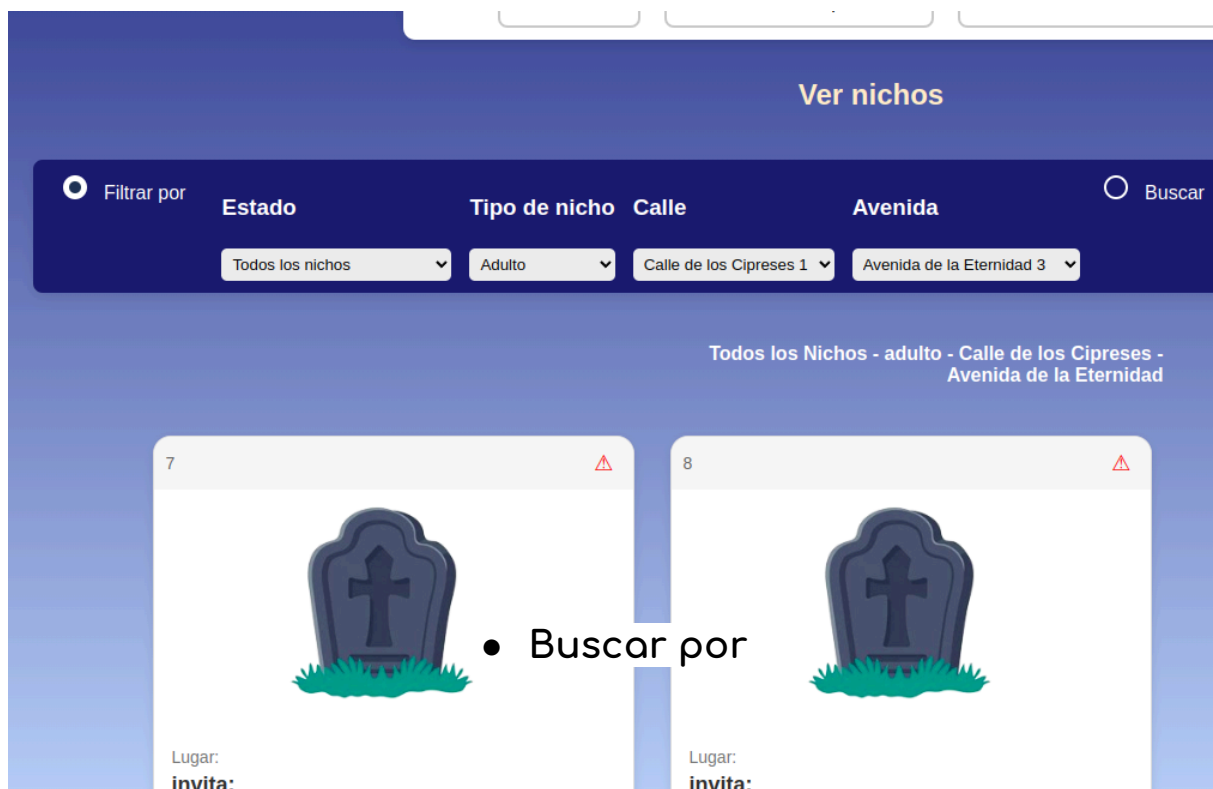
Ver nichos

Filtrar por

Estado
Todos los nichos

Tipo de nicho
Adulto

Calle
Calle de los Cipreses 1

Avenida
Avenida de la Eternidad 3

Buscar

Todos los Nichos - adulto - Calle de los Cipreses - Avenida de la Eternidad

7 ⚠

8 ⚠

• Buscar por

Lugar:
invita:

Lugar:
invita: